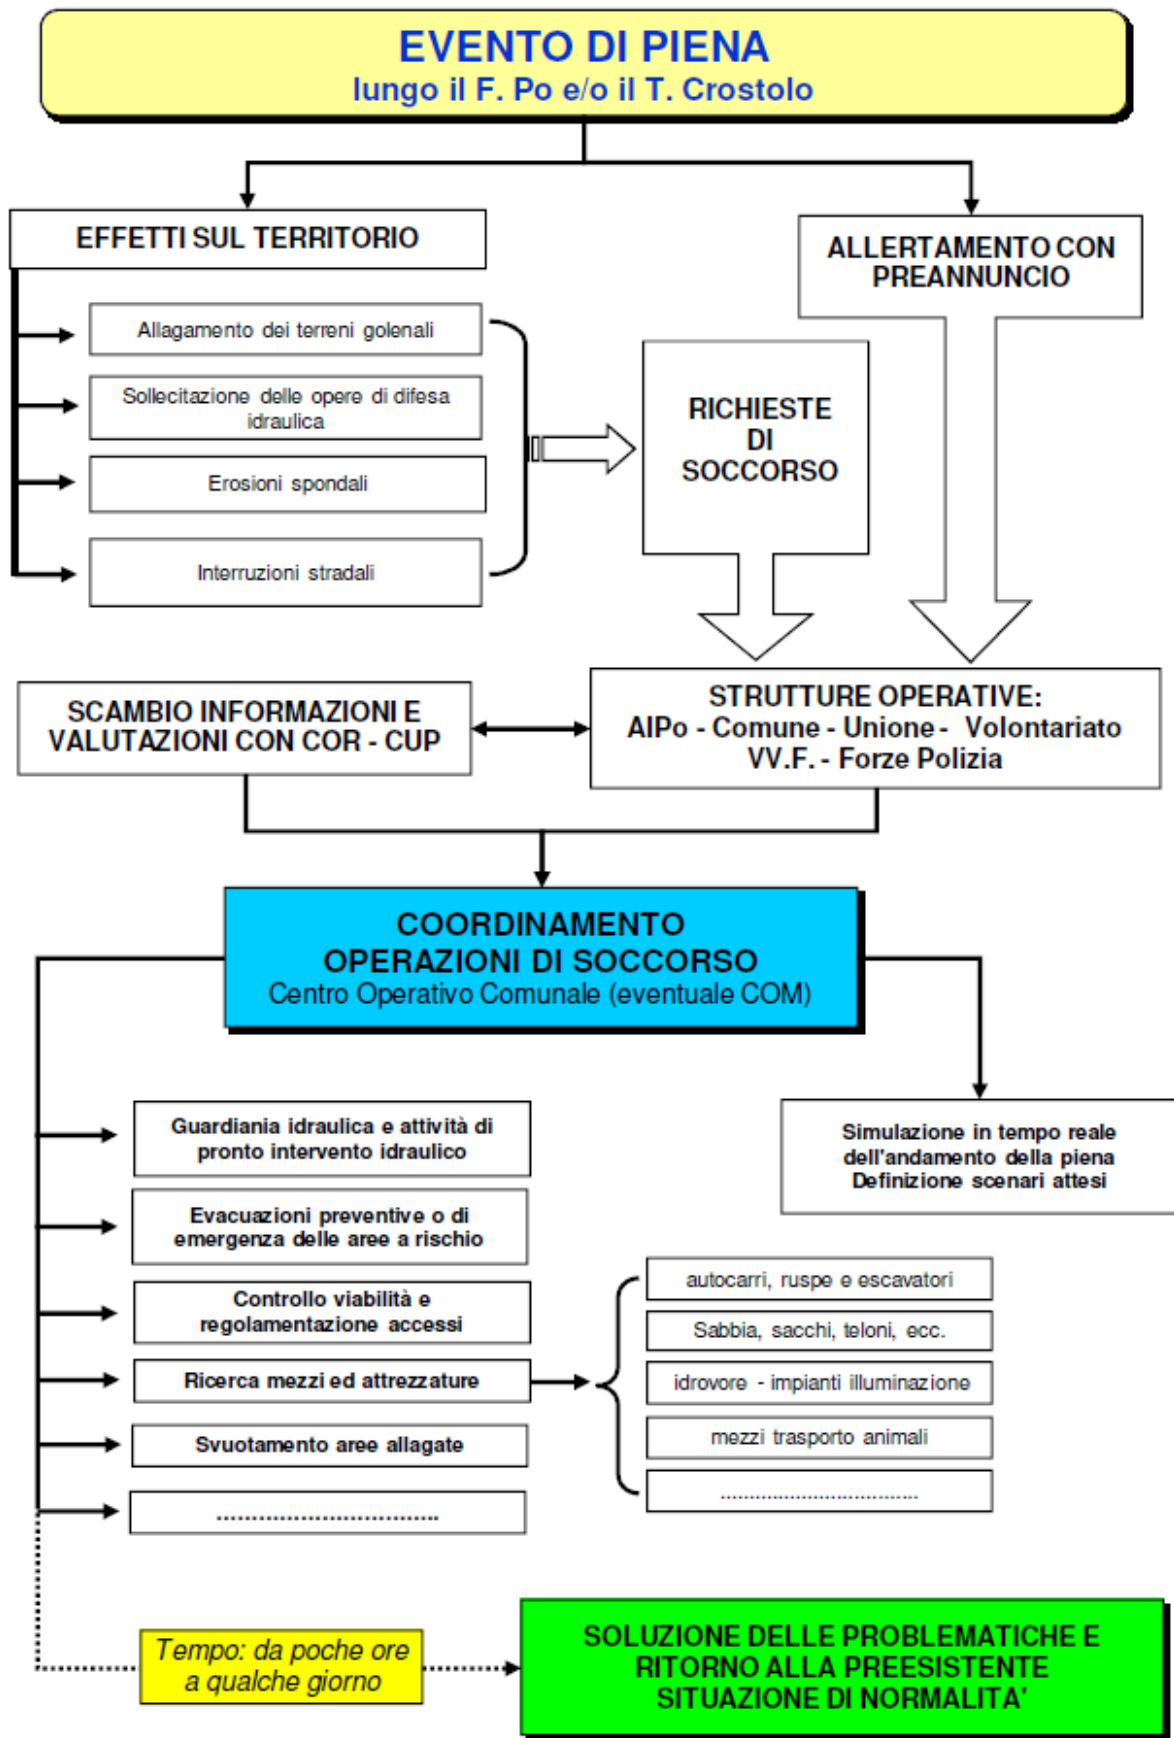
EVENTO DI PIENA
lungo il F. Po e/o il T. Crostolo

EFFETTI SUL TERRITORIO

ALLERTAMENTO CON PREANNUNCIO

Allagamento dei terreni golenali

Sollecitazione delle opere di difesa idraulica

Erosioni spondali

Interruzioni stradali

RICHIESTE DI SOCCORSO

SCAMBIO INFORMAZIONI E VALUTAZIONI CON COR - CUP

STRUTTURE OPERATIVE:
AIPo - Comune - Unione - Volontariato
VV.F. - Forze Polizia

COORDINAMENTO
OPERAZIONI DI SOCCORSO
Centro Operativo Comunale (eventuale COM)

Guardiania idraulica e attività di pronto intervento idraulico

Evacuazioni preventive o di emergenza delle aree a rischio

Controllo viabilità e regolamentazione accessi

Ricerca mezzi ed attrezzature

Svuotamento aree allagate

...............................

Simulazione in tempo reale dell'andamento della piena
Definizione scenari attesi

autocarri, ruspe e escavatori

Sabbia, sacchi, teloni, ecc.

idrovore - impianti illuminazione

mezzi trasporto animali

...............................

Tempo: da poche ore a qualche giorno

SOLUZIONE DELLE PROBLEMATICHE E RITORNO ALLA PREESISTENTE SITUAZIONE DI NORMALITA'